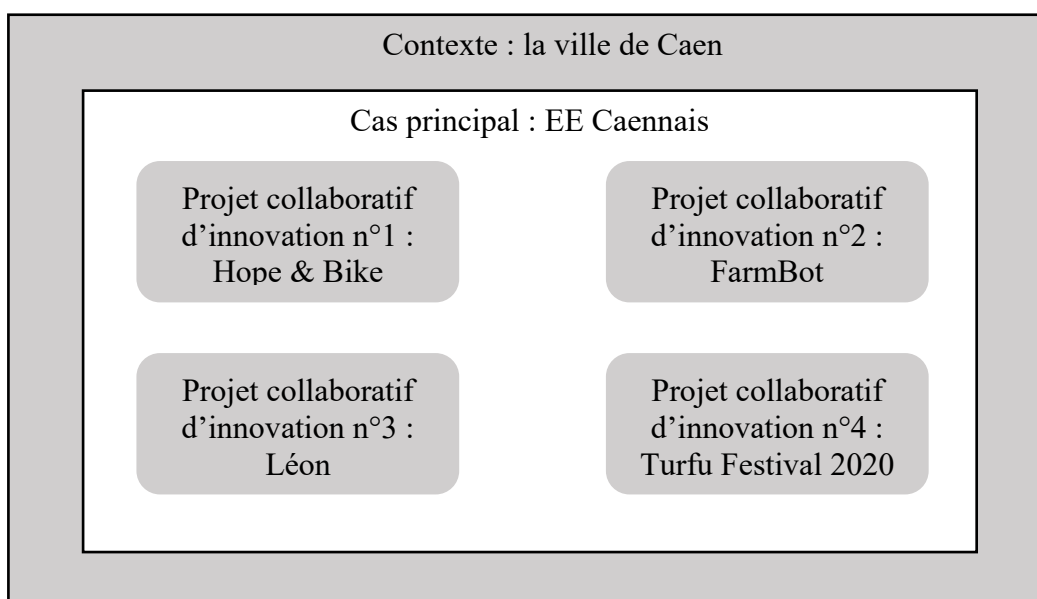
Contexte : la ville de Caen

Cas principal : EE Caennais

Projet collaboratif d'innovation n°1 : Hope & Bike

Projet collaboratif d'innovation n°2 : FarmBot

Projet collaboratif d'innovation n°3 : Léon

Projet collaboratif d'innovation n°4 : Turfu Festival 2020